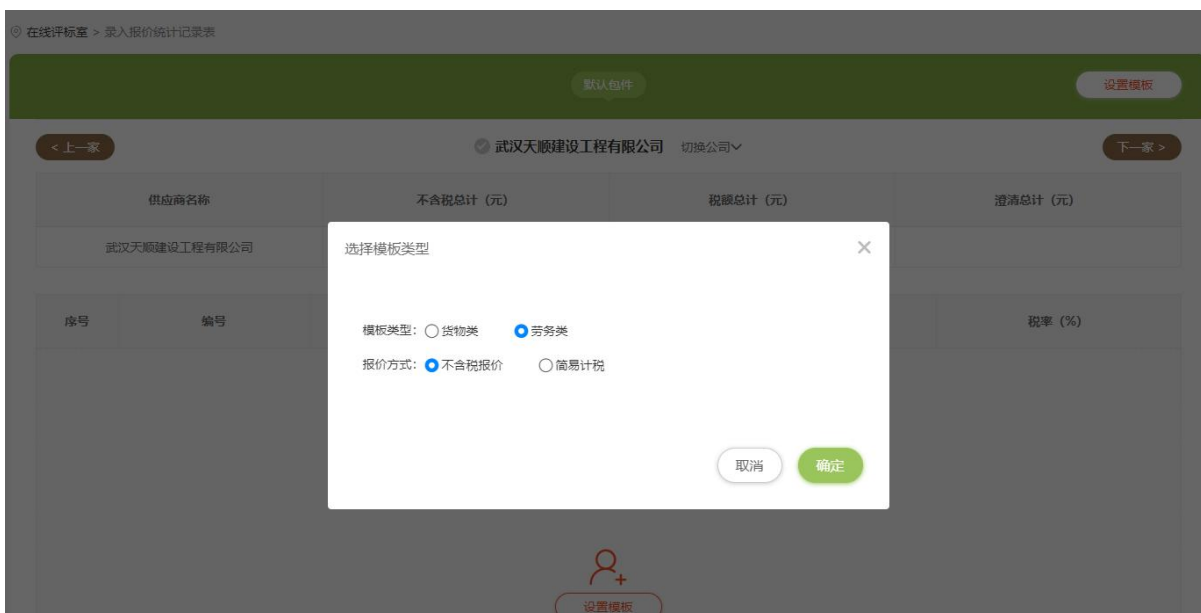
在线评标室 > 录入报价统计记录表

默认包件

设置模板

< 上一家

武汉天顺建设工程有限公司 切换公司

下一家 >

| 供应商名称 | 不含税总计（元） | 税额总计（元） | 澄清总计（元） |
|---|---|---|---|
| 武汉天顺建设工程有限公司 | | | |

| 序号 | 编号 | 税率（%） |
|---|---|---|

选择模板类型

×

模板类型：货物类 劳务类

报价方式：不含税报价 简易计税

取消

确定

设置模板